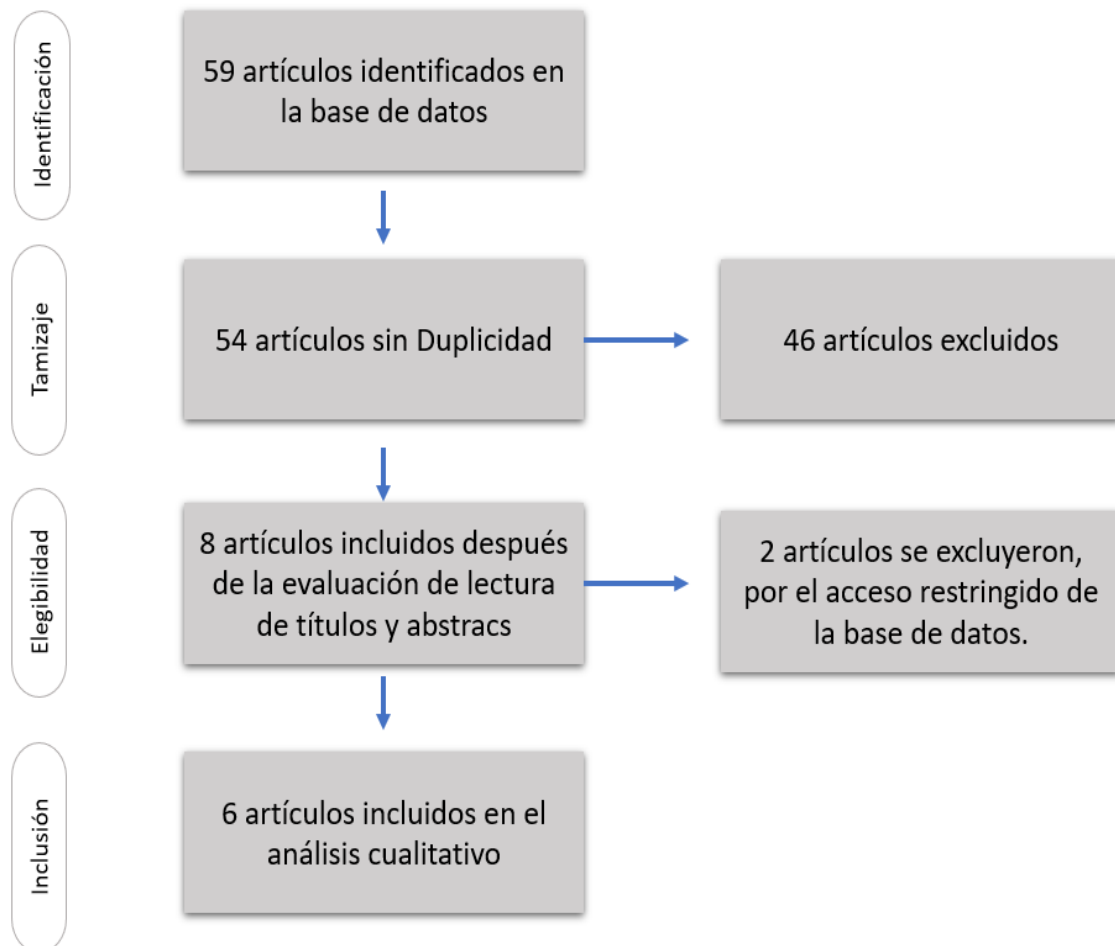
Identificación

59 artículos identificados en la base de datos

Tamizaje

54 artículos sin Duplicidad

46 artículos excluidos

Elegibilidad

8 artículos incluidos después de la evaluación de lectura de títulos y abstracs

2 artículos se excluyeron, por el acceso restringido de la base de datos.

Inclusión

6 artículos incluidos en el análisis cualitativo